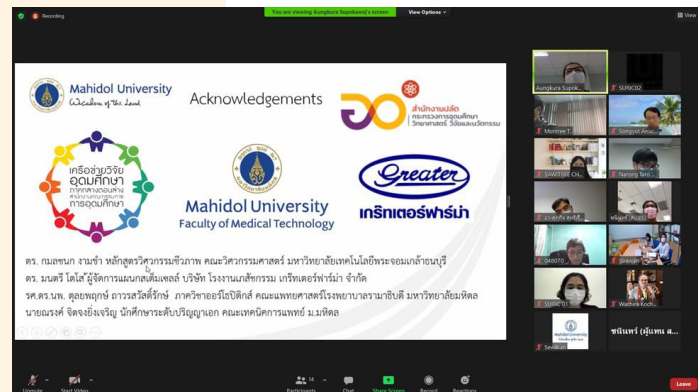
Recording

You are viewing Aungkura Supokawej's screen

View Options

Mahidol University
Wisdom of the Land

Acknowledgements

สำนักงานปลัด
กระทรวงการอุดมศึกษา
วิทยาศาสตร์ วิจัยและนวัตกรรม

เครือข่ายวิจัย
อุดมศึกษา

Mahidol University
Faculty of Medical Technology

Greater
เกร๊ทเตอร์ฟาร์ม่า

ดร. กมลพนา งามข้า หลักสูตรวิศวกรรมชีวภาพ คณะวิศวกรรมศาสตร์ มหาวิทยาลัยเทคโนโลยีพระจอมเกล้าธนบุรี
ดร. มนตรี โตใส ผู้จัดการแผนกสเต็มเซลล์ บริษัท โรงงานเภสัชกรรม เกร๊ทเตอร์ฟาร์ม่า จำกัด
รศ.ดร.นพ. ดุลยพฤกษ์ ถาวรสวัสดิ์รักษ์ ภาควิชาออร์โธปิดิกส์ คณะแพทยศาสตร์โรงพยาบาลรามาธิบดี มหาวิทยาลัยมหิดล
นายณรงค์ จิตจงยิ่งเจริญ นักศึกษาระดับปริญญาเอก คณะเทคนิคการแพทย์ ม.มหิดล

Aungkura Supok...
SURIC02
Montree T.
Songyot Anu...
SAWITREE CH...
Narong Taro...
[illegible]
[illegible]
SIRIPORN...
Sirinya...
SURIC 01
Wachira Koch...
Seri...
ชนินทร์ (ผู้แทน ส...

Unmute
Start Video
Participants 14
Chat
Share Screen
Record
Reactions
Leave